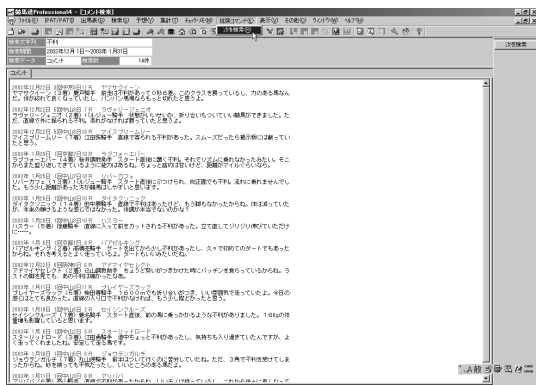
競馬道Professional4 - [コメント検索]

ファイル(F) IPAT/PAT(I) 出馬表(R) 検索(S) 予想(Y) 集計(T) チェック(W) 検索コメント(M) 表示(V) その他(O) ウィンドウ(W) ヘルプ(H)

次を検索

検索文字列 不利
検索期間 2002年12月1日～2003年1月31日
検索データ コメント 検索数 14件

コメント

2002年12月1日 2回中京6日目11R ヤマカツイーグル
ヤマカツ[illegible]（3着）藤田騎手 前走3不利があって0秒6差。このクラスを勝っている。力のある馬なんだ。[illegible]

2002年12月7日 5回中山3日目 7R ラヴァリージェニオ
ラヴァリージェニオ（2着）バルジュー騎手 出遅れていたが、折り合いもついていい脚をつかってきました。ただ、直線で前に寄られる不利。あれがなければ勝っていたと思う。

2002年12月15日 5回中山6日目10R マイネブリューム
マイネブリューム（7着）江田照騎手 直線で寄られる不利があった。スムーズだったら差はもっと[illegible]

2003年1月5日 1回中山1日目11R アグネスアルガー
アグネスアルガー（4着）柴田善騎手 スタート直後に…不利。それでリズムに乗れなかったみたい。そこからまた…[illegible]

2003年1月5日 1回中山1日目 9R リバーカフラ
リバーカフラ（3着）バルジュー騎手 スタート直後にぶつけられ、向正面でも不利。流れに乗れませんでした。もう少し距離があった方が…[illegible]

2003年1月5日 1回京都1日目 9R ダイタクフリート
ダイタクフリート（1着）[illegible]騎手 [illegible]

2003年1月5日 1回京都1日目 9R ハスラー
ハスラー（5着）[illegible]騎手 直線に入って前をカットされる不利があった。立て直してジリジリ伸びていただけに…

2003年1月5日 1回京都1日目 9R バブルキング
バブルキング（2着）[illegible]騎手 ゲートを出てからずっと不利があった。久々で…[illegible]

2003年1月12日 1回中山3日目 6R アドマイヤセレクト
アドマイヤセレクト（2着）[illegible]騎手 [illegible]

2003年1月12日 1回中山3日目 6R ブレイヴァーブラック
ブレイヴァーブラック（5着）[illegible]騎手 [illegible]

2003年1月13日 1回中山4日目11R セイントアレグロ
セイントアレグロ（1着）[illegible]騎手 スタート直後、前の馬に…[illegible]

2003年1月13日 1回京都4日目 9R スターリットロード
スターリットロード（3着）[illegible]騎手 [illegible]

2003年1月18日 1回中山5日目 9R ジョウテンカレチ
ジョウテン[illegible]（2着）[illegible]騎手 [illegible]

2003年1月18日 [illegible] アリバハ
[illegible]